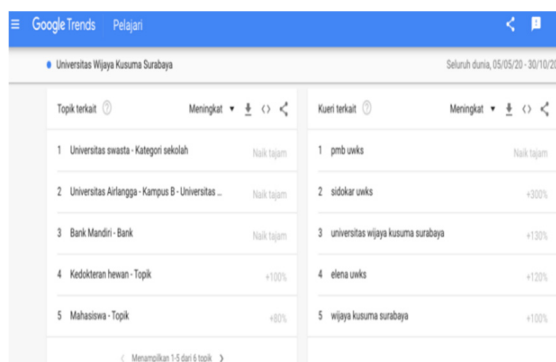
Google Trends Pelajari

Universitas Wijaya Kusuma Surabaya

Seluruh dunia, 05/05/20 - 30/10/20

Topik terkait

Meningkat

1 Universitas swasta - Kategori sekolah Naik tajam

2 Universitas Airlangga - Kampus B - Universitas ... Naik tajam

3 Bank Mandiri - Bank Naik tajam

4 Kedokteran hewan - Topik +100%

5 Mahasiswa - Topik +80%

Menampilkan 1-5 dari 6 topik

Kueri terkait

Meningkat

1 pmb uwks Naik tajam

2 sidokar uwks +300%

3 universitas wijaya kusuma surabaya +130%

4 elena uwks +120%

5 wijaya kusuma surabaya +100%